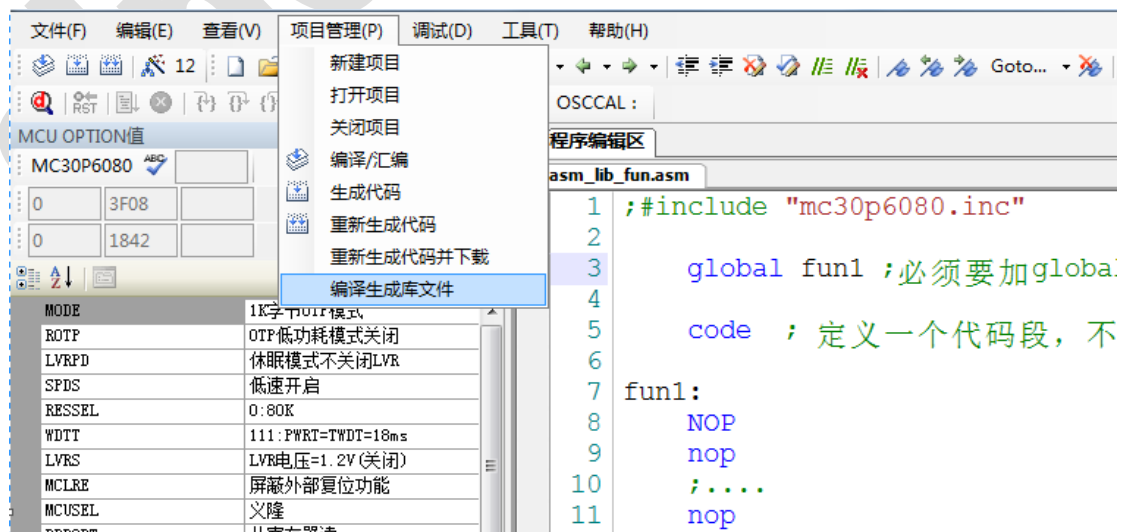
文件(F) 编辑(E) 查看(V) 项目管理(P) 调试(D) 工具(T) 帮助(H)

12

新建项目
打开项目
关闭项目
编译/汇编
生成代码
重新生成代码
重新生成代码并下载
编译生成库文件

Goto...

OSCCAL :

MCU OPTION值

MC30P6080

0 3F08
0 1842

| | |
|---|---|
| MODE | 1K字节OTP模式 |
| ROTP | OTP低功耗模式关闭 |
| LVRPD | 休眠模式不关闭LVR |
| SPDS | 低速开启 |
| RESSEL | 0:80K |
| WDTT | 111:PWRT=TWDT=18ms |
| LVRS | LVR电压=1.2V(关闭) |
| MCLRE | 屏蔽外部复位功能 |
| MCUSEL | 义隆 |
| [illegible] | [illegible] |

程序编辑区

asm_lib_fun.asm

1 ;#include "mc30p6080.inc"
2
3 global fun1 ;必须要加globa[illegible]
4
5 code ; 定义一个代码段，不
6
7 fun1:
8 NOP
9 nop
10 ;....
11 nop